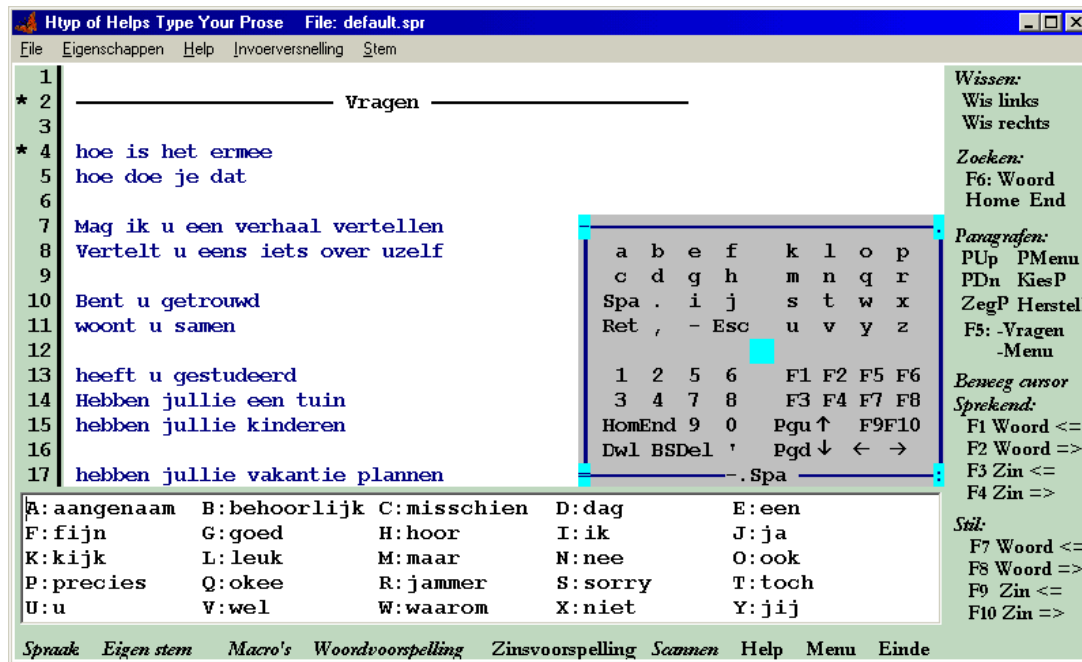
Htyp of Helps Type Your Prose File: default.spr

File Eigenschappen Help Invoerversnelling Stem

1
* 2 Vragen
3
* 4 hoe is het ermee
5 hoe doe je dat
6
7 Mag ik u een verhaal vertellen
8 Vertelt u eens iets over uzelf
9
10 Bent u getrouwd
11 woont u samen
12
13 heeft u gestudeerd
14 Hebben jullie een tuin
15 hebben jullie kinderen
16
17 hebben jullie vakantie plannen

a b e f k l o p
c d g h m n q r
Spa . i j s t w x
Ret , - Esc u v y z

1 2 5 6 F1 F2 F5 F6
3 4 7 8 F3 F4 F7 F8
HomEnd 9 0 Pgu↑ F9F10
Dwl BSDel ' Pgd↓ ← →
-.Spa

Wissen:
Wis links
Wis rechts

Zoeken:
F6: Woord
Home End

Paragrafen:
PUp PMenu
PDn KiesP
ZegP Herstel
F5: -Vragen
-Menu

Beweeg cursor
Sprekend:
F1 Woord <=
F2 Woord =>
F3 Zin <=
F4 Zin =>

Stil:
F7 Woord <=
F8 Woord =>
F9 Zin <=
F10 Zin =>

| A:aangenaam | B:behoorlijk | C:misschien | D:dag | E:een |
|---|---|---|---|---|
| F:fijn | G:goed | H:hoor | I:ik | J:ja |
| K:kijk | L:leuk | M:maar | N:nee | O:ook |
| P:precies | Q:okee | R:jammer | S:sorry | T:toch |
| U:u | V:wel | W:waarom | X:niet | Y:jij |

Spraak Eigen stem Macro's Woordvoorspelling Zinsvoorspelling Scannen Help Menu Einde